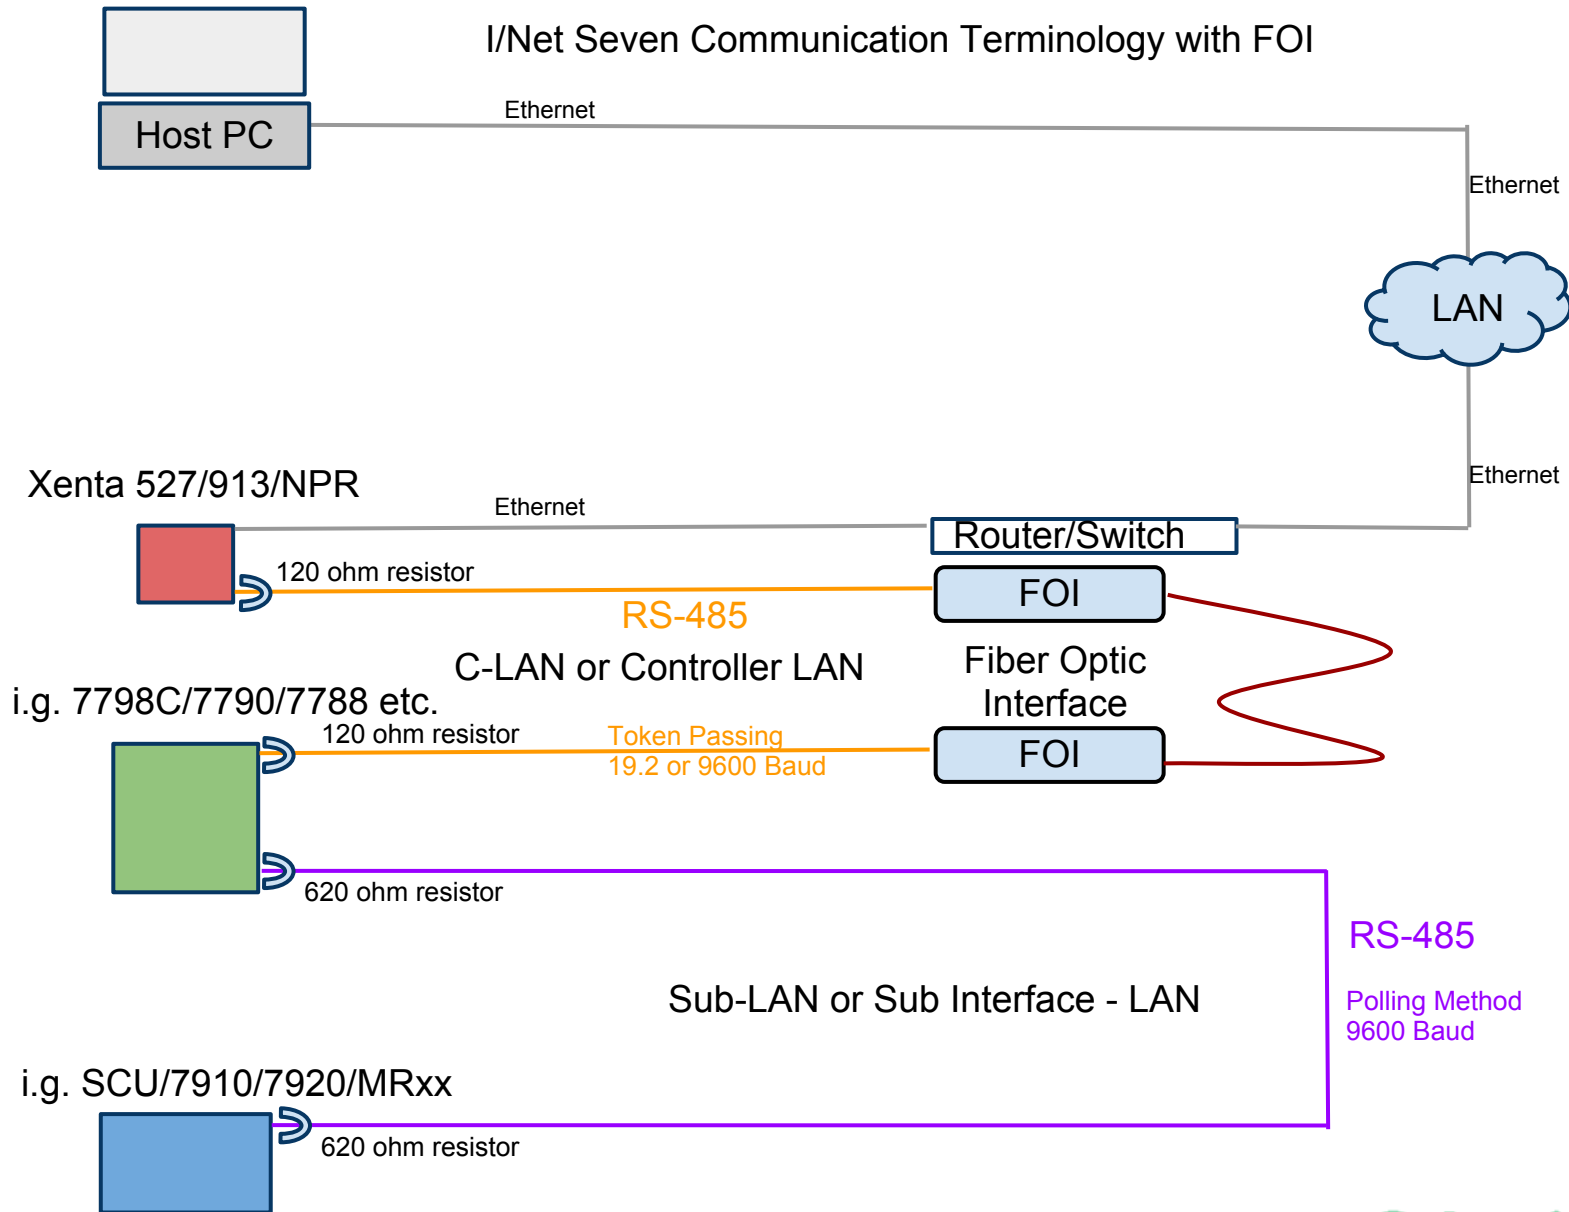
I/Net Seven Communication Terminology with FOI

Host PC

Ethernet

Ethernet

LAN

Ethernet

Xenta 527/913/NPR

Ethernet

Router/Switch

120 ohm resistor

FOI

RS-485

C-LAN or Controller LAN

Fiber Optic Interface

i.g. 7798C/7790/7788 etc.

120 ohm resistor

Token Passing
19.2 or 9600 Baud

FOI

620 ohm resistor

RS-485

Polling Method
9600 Baud

Sub-LAN or Sub Interface - LAN

i.g. SCU/7910/7920/MRxx

620 ohm resistor